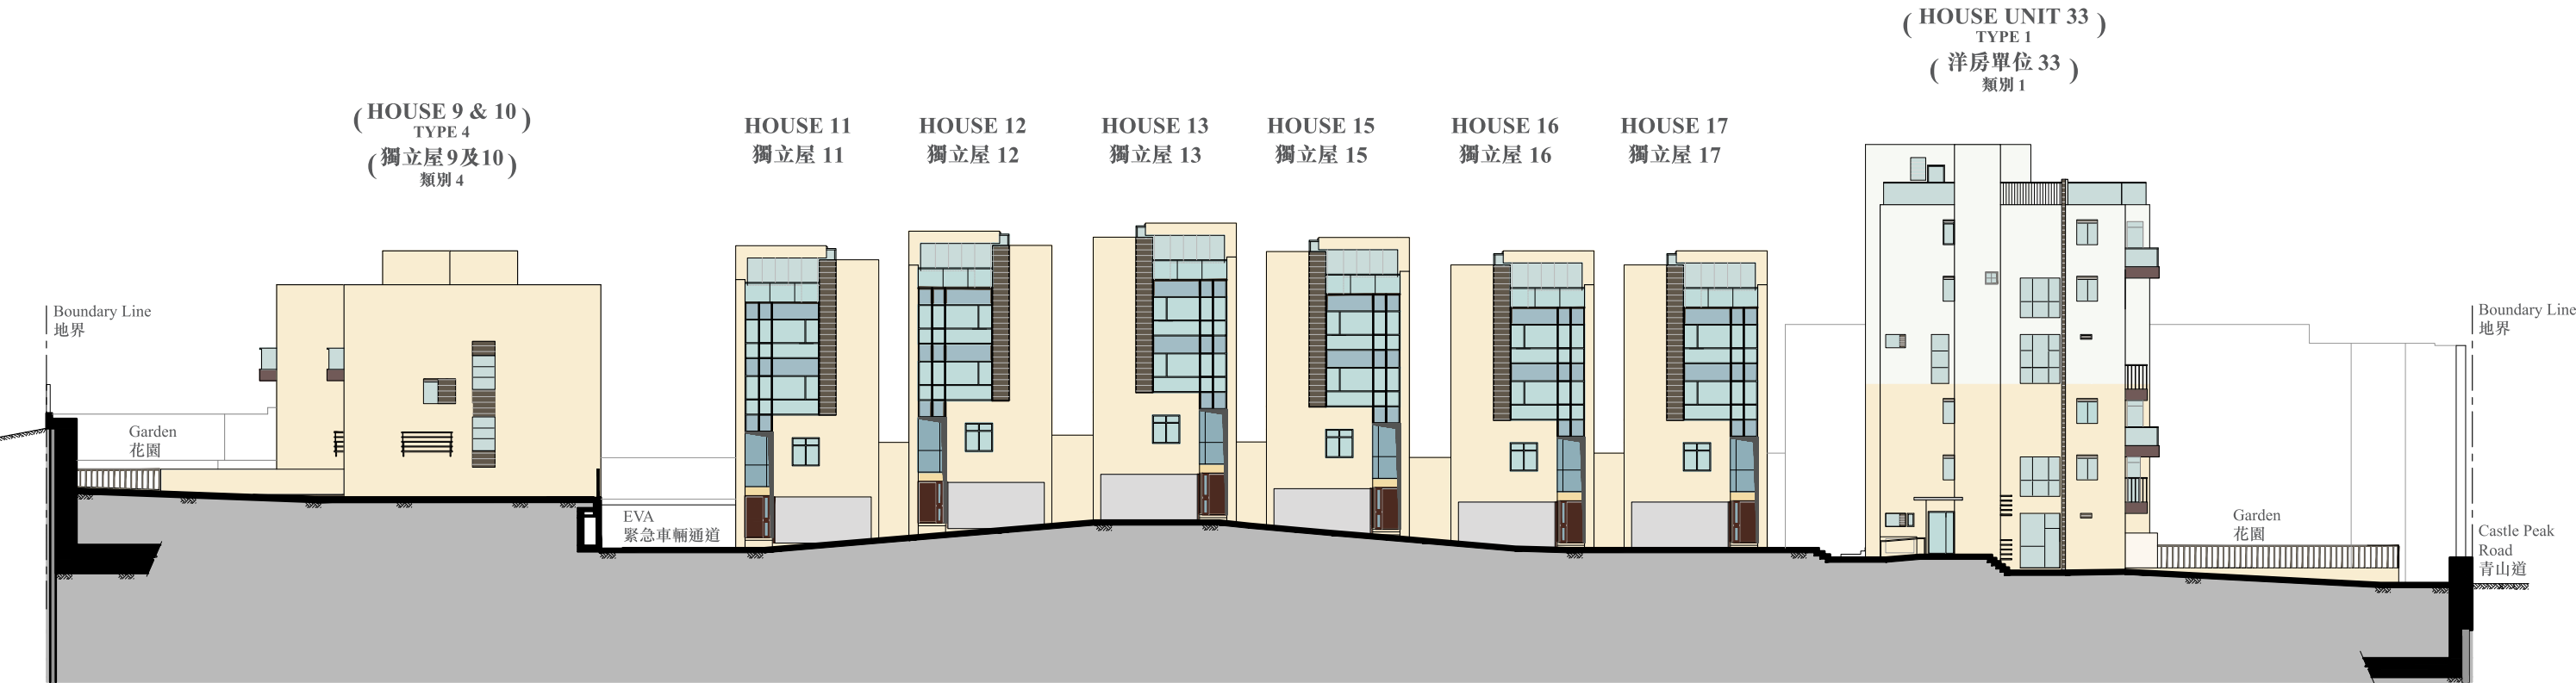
( HOUSE UNIT 33 )
TYPE 1
( 洋房單位 33 )
類別 1

( HOUSE 9 & 10 )
TYPE 4
( 獨立屋 9 及 10 )
類別 4

HOUSE 11
獨立屋 11

HOUSE 12
獨立屋 12

HOUSE 13
獨立屋 13

HOUSE 15
獨立屋 15

HOUSE 16
獨立屋 16

HOUSE 17
獨立屋 17

Boundary Line
地界

Garden
花園

EVA
緊急車輛通道

Garden
花園

Boundary Line
地界

Castle Peak Road
青山道